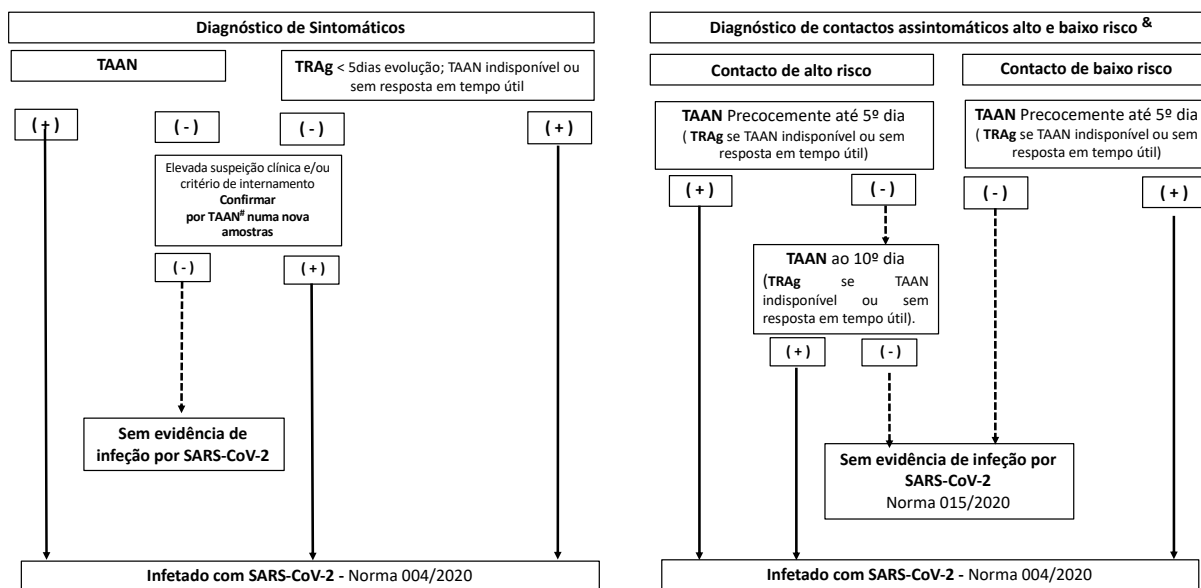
Diagnóstico de Sintomáticos

TAAN

TRAg < 5dias evolução; TAAN indisponível ou sem resposta em tempo útil

( + )

( - )

( - )

( + )

Elevada suspeição clínica e/ou critério de internamento Confirmar por TAAN$^{\#}$ numa nova amostras

( - )

( + )

Sem evidência de infeção por SARS-CoV-2

Infetado com SARS-CoV-2 - Norma 004/2020

Diagnóstico de contactos assintomáticos alto e baixo risco $^{\&}$

Contacto de alto risco

Contacto de baixo risco

TAAN Precocemente até 5º dia ( TRAg se TAAN indisponível ou sem resposta em tempo útil)

TAAN Precocemente até 5º dia ( TRAg se TAAN indisponível ou sem resposta em tempo útil)

( + )

( - )

( - )

( + )

TAAN ao 10º dia (TRAg se TAAN indisponível ou sem resposta em tempo útil).

( + )

( - )

Sem evidência de infeção por SARS-CoV-2 Norma 015/2020

Infetado com SARS-CoV-2 - Norma 004/2020